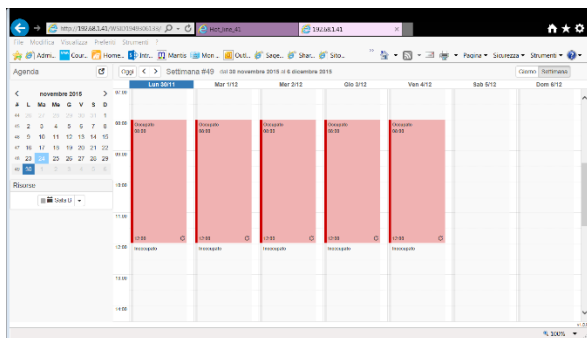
http://192.168.1.41/9050/31949456/15/ Hot_line_41 192.168.1.41

File Modifica Visualizza Preferiti Strumenti ?

Admi... Cour... Home... Intr... Mantis Mon... Outl... Sage... Shar... Sito... Pagina Sicurezza Strumenti

Agenda

Oggi < > Settimana #49 dal 30 novembre 2015 al 6 dicembre 2015

Giorno Settimana

< novembre 2015 >

| # | L | Ma | Me | G | V | S | D |
|---|---|---|---|---|---|---|---|
| 44 | 26 | 27 | 28 | 29 | 30 | 31 | 1 |
| 45 | 2 | 3 | 4 | 5 | 6 | 7 | 8 |
| 46 | 9 | 10 | 11 | 12 | 13 | 14 | 15 |
| 47 | 16 | 17 | 18 | 19 | 20 | 21 | 22 |
| 48 | 23 | 24 | 25 | 26 | 27 | 28 | 29 |
| 49 | 30 | 1 | 2 | 3 | 4 | 5 | 6 |

Risorse

Sala U

| | Lun 30/11 | Mar 1/12 | Mer 2/12 | Gio 3/12 | Ven 4/12 | Sab 5/12 | Dom 6/12 |
|---|---|---|---|---|---|---|---|
| 07:00 | | | | | | | |
| 08:00 | Occupato 08:00 | Occupato 08:00 | Occupato 08:00 | Occupato 08:00 | Occupato 08:00 | | |
| 09:00 | | | | | | | |
| 10:00 | | | | | | | |
| 11:00 | 12:00 | 12:00 | 12:00 | 12:00 | 12:00 | | |
| 12:00 | Inoccupato | Inoccupato | Inoccupato | Inoccupato | Inoccupato | | |
| 13:00 | | | | | | | |
| 14:00 | | | | | | | |

100%